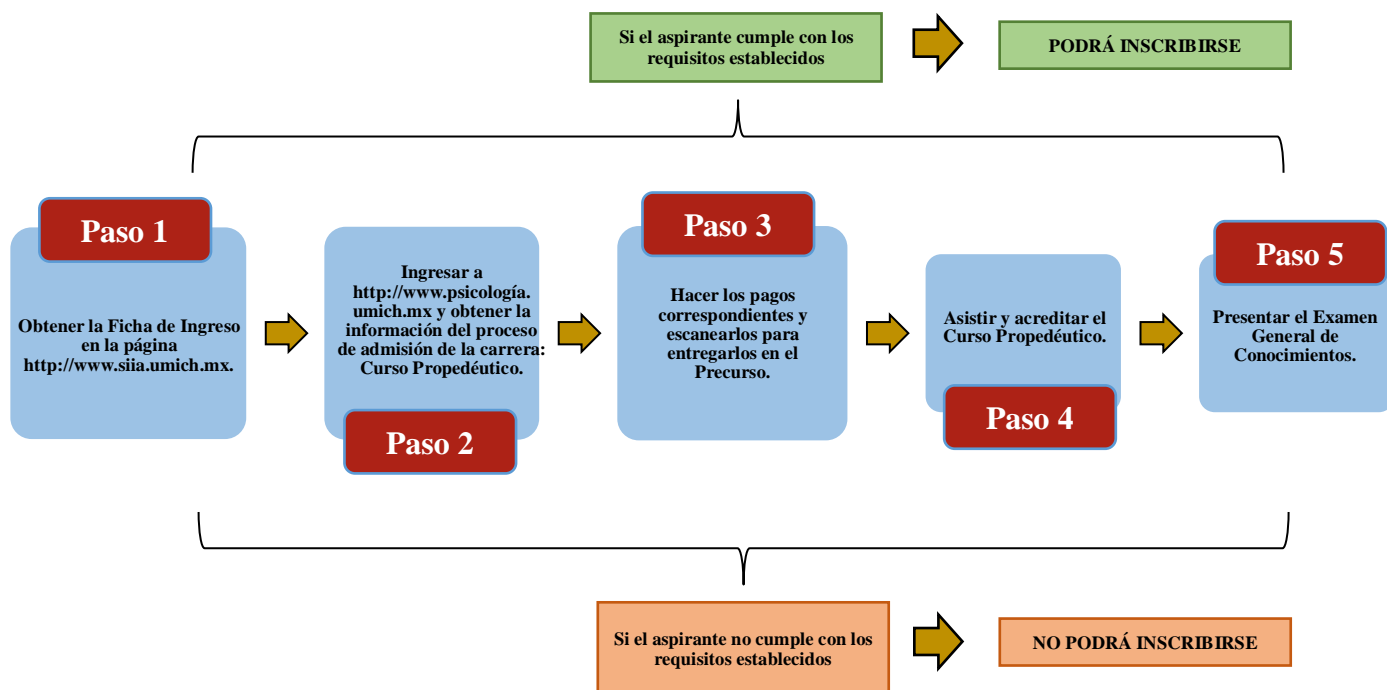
Si el aspirante cumple con los requisitos establecidos

PODRÁ INSCRIBIRSE

Paso 1

Obtener la Ficha de Ingreso en la página http://www.siia.umich.mx.

Ingresar a http://www.psicología.umich.mx y obtener la información del proceso de admisión de la carrera: Curso Propedéutico.

Paso 2

Paso 3

Hacer los pagos correspondientes y escanearlos para entregarlos en el Precurso.

Asistir y acreditar el Curso Propedéutico.

Paso 4

Paso 5

Presentar el Examen General de Conocimientos.

Si el aspirante no cumple con los requisitos establecidos

NO PODRÁ INSCRIBIRSE